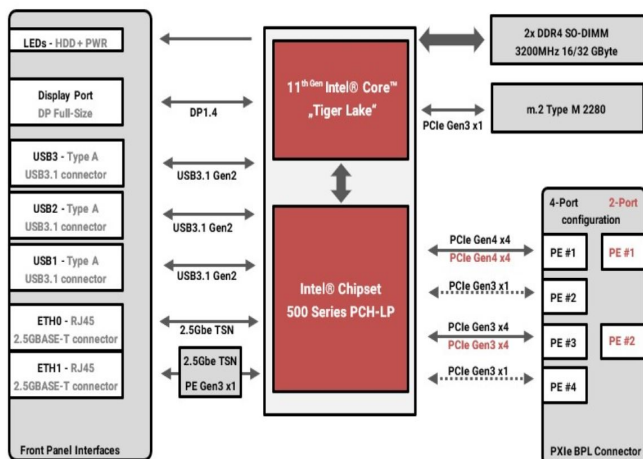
LEDs - HDD + PWR

Display Port
DP Full-Size

USB3 - Type A
USB3.1 connector

USB2 - Type A
USB3.1 connector

USB1 - Type A
USB3.1 connector

ETH0 - RJ45
2.5GBASE-T connector

ETH1 - RJ45
2.5GBASE-T connector

Front Panel Interfaces

DP1.4

USB3.1 Gen2

USB3.1 Gen2

USB3.1 Gen2

2.5Gbe TSN

2.5Gbe TSN
PE Gen3 x1

11$^{th Gen}$ Intel® Core™
„Tiger Lake“

Intel® Chipset
500 Series PCH-LP

2x DDR4 SO-DIMM
3200MHz 16/32 GByte

PCIe Gen3 x1

m.2 Type M 2280

4-Port 2-Port
configuration

PCIe Gen4 x4
PCIe Gen4 x4

PCIe Gen3 x1

PCIe Gen3 x4
PCIe Gen3 x4

PCIe Gen3 x1

PE #1
PE #1
PE #2
PE #3
PE #2
PE #4

PXIe BPL Connector